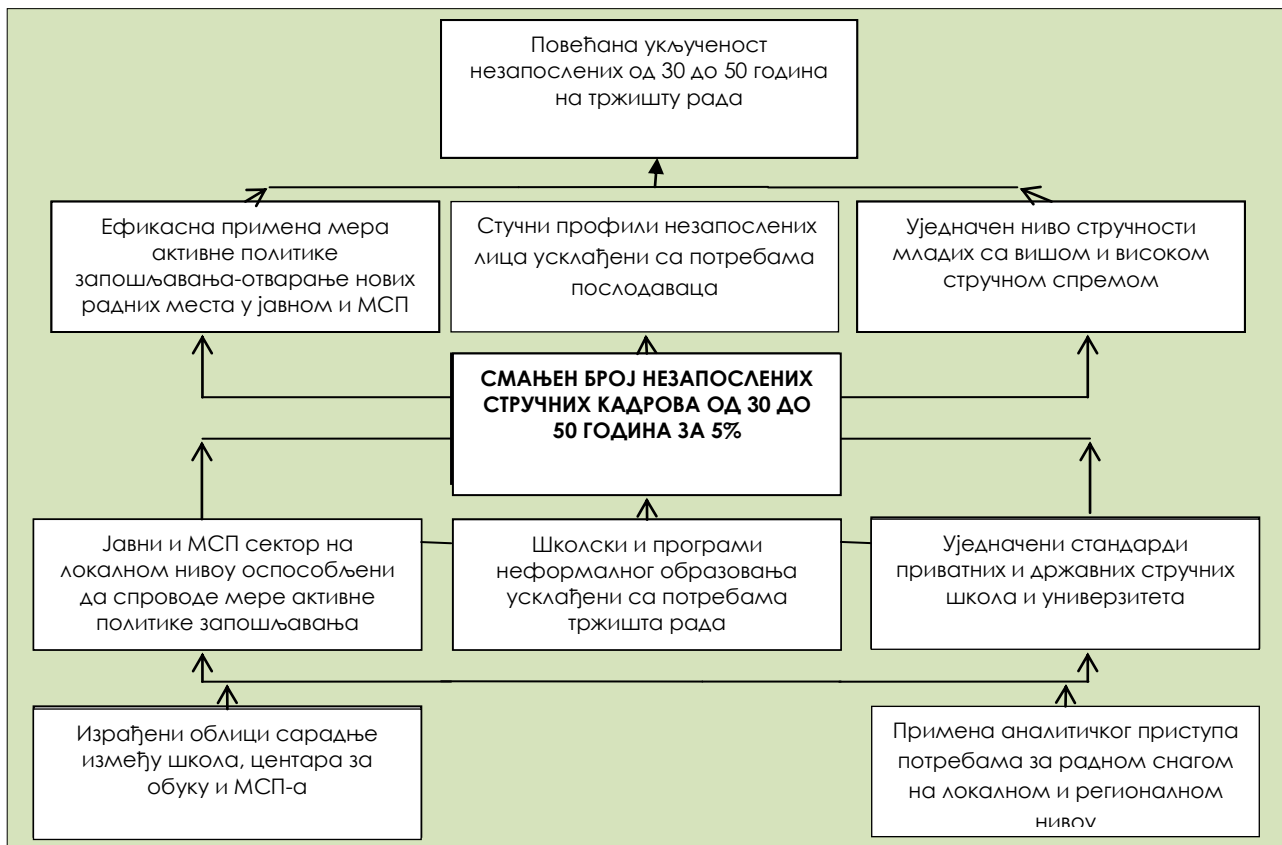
Повећана укљученост незапослених од 30 до 50 година на тржишту рада

Ефикасна примена мера активне политике запошљавања-отварање нових радних места у јавном и МСП

Стучни профили незапослених лица усклађени са потребама послодаваца

Уједначен ниво стручности младих са вишом и високом стручном спремом

СМАЊЕН БРОЈ НЕЗАПОСЛЕНИХ СТРУЧНИХ КАДРОВА ОД 30 ДО 50 ГОДИНА ЗА 5%

Јавни и МСП сектор на локалном нивоу оспособљени да спроводе мере активне политике запошљавања

Школски и програми неформалног образовања усклађени са потребама тржишта рада

Уједначени стандарди приватних и државних стручних школа и универзитета

Израђени облици сарадње између школа, центара за обуку и МСП-а

Примена аналитичког приступа потребама за радном снагом на локалном и регионалном нивоу